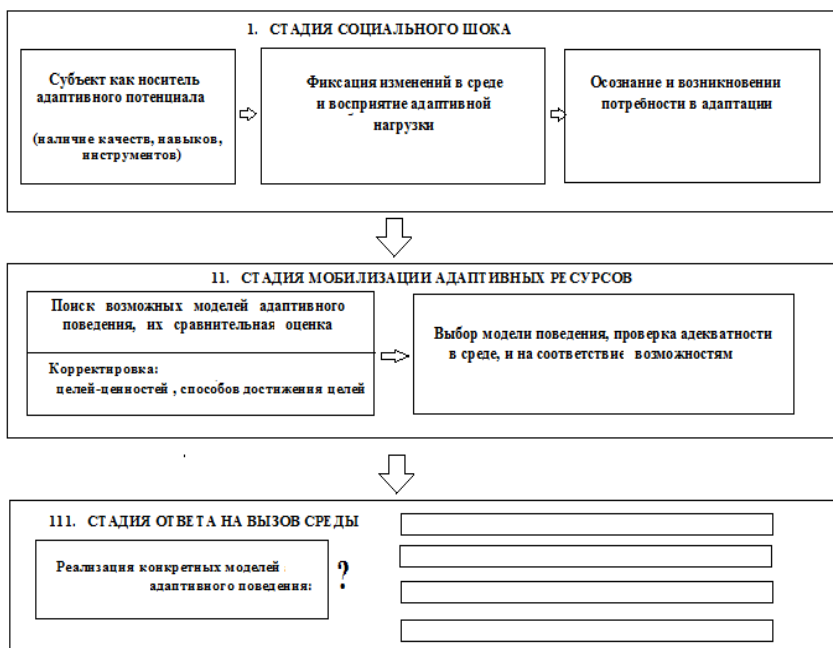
1. СТАДИЯ СОЦИАЛЬНОГО ШОКА

Субъект как носитель адаптивного потенциала

(наличие качеств, навыков, инструментов)

Фиксация изменений в среде и восприятие адаптивной нагрузки

Осознание и возникновении потребности в адаптации

11. СТАДИЯ МОБИЛИЗАЦИИ АДАПТИВНЫХ РЕСУРСОВ

Поиск возможных моделей адаптивного поведения, их сравнительная оценка

Корректировка: целей-ценностей , способов достижения целей

Выбор модели поведения, проверка адекватности в среде, и на соответствие возможностям

111. СТАДИЯ ОТВЕТА НА ВЫЗОВ СРЕДЫ

Реализация конкретных моделей адаптивного поведения:

?